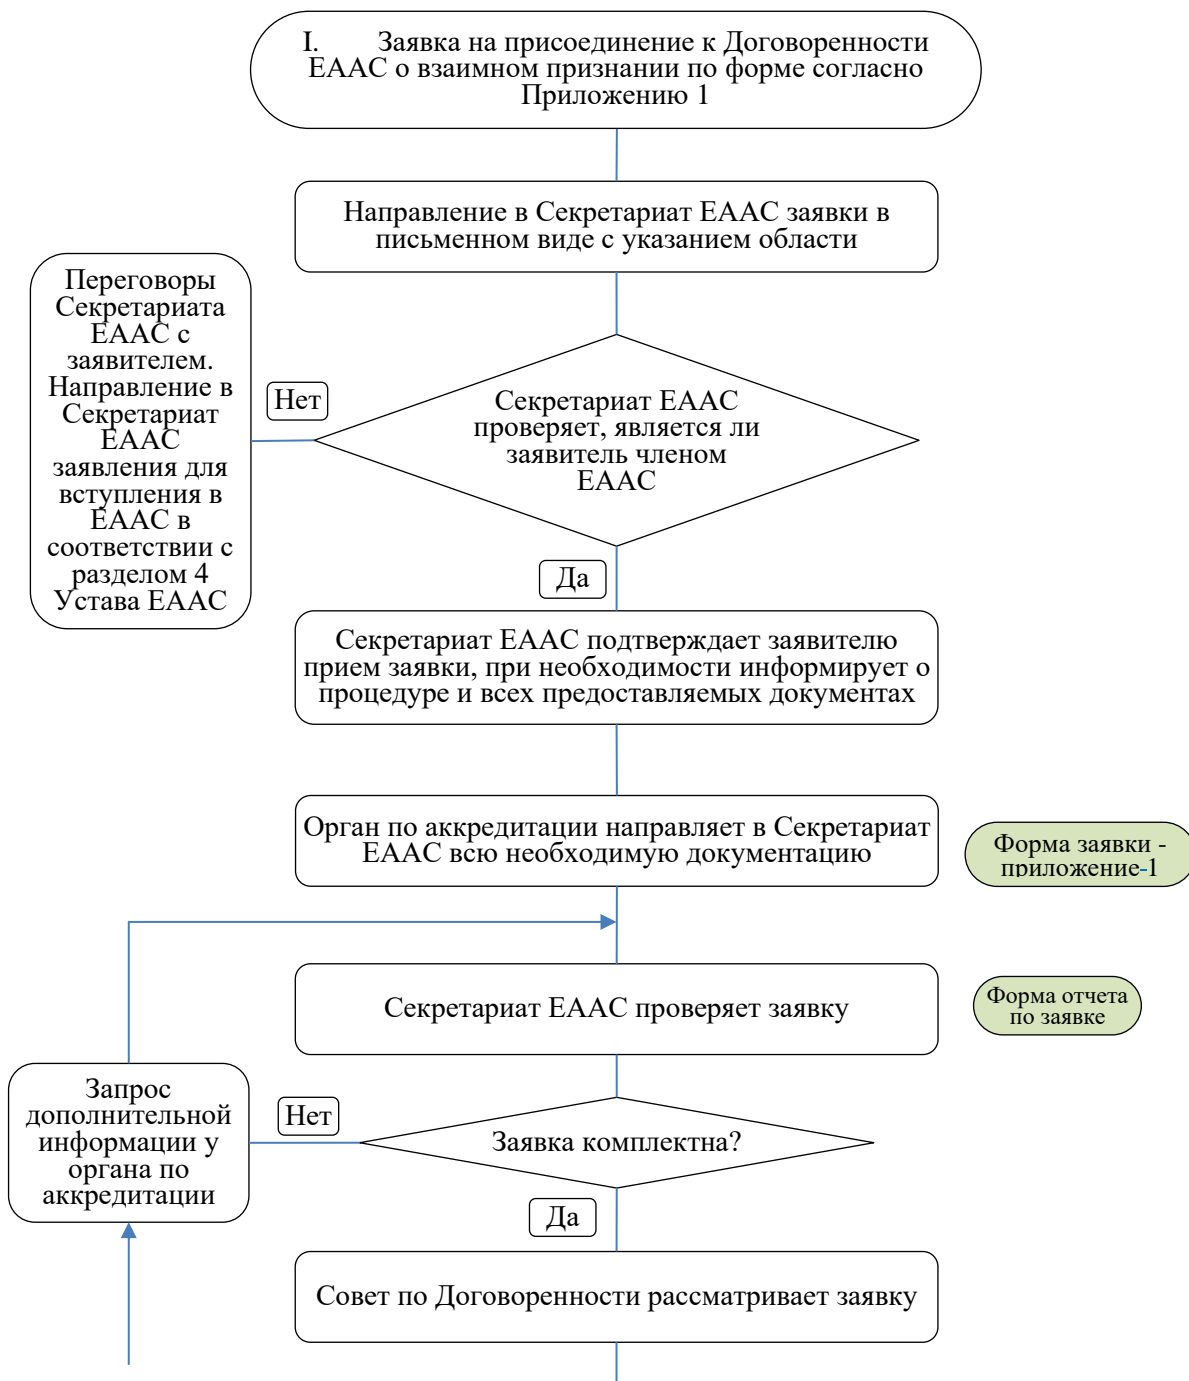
I. Заявка на присоединение к Договоренности ЕААС о взаимном признании по форме согласно Приложению 1

Направление в Секретариат ЕААС заявки в письменном виде с указанием области

Переговоры Секретариата ЕААС с заявителем. Направление в Секретариат ЕААС заявления для вступления в ЕААС в соответствии с разделом 4 Устава ЕААС

Нет

Секретариат ЕААС проверяет, является ли заявитель членом ЕААС

Да

Секретариат ЕААС подтверждает заявителю прием заявки, при необходимости информирует о процедуре и всех предоставляемых документах

Орган по аккредитации направляет в Секретариат ЕААС всю необходимую документацию

Форма заявки - приложение 1

Секретариат ЕААС проверяет заявку

Форма отчета по заявке

Запрос дополнительной информации у органа по аккредитации

Нет

Заявка комплектна?

Да

Совет по Договоренности рассматривает заявку